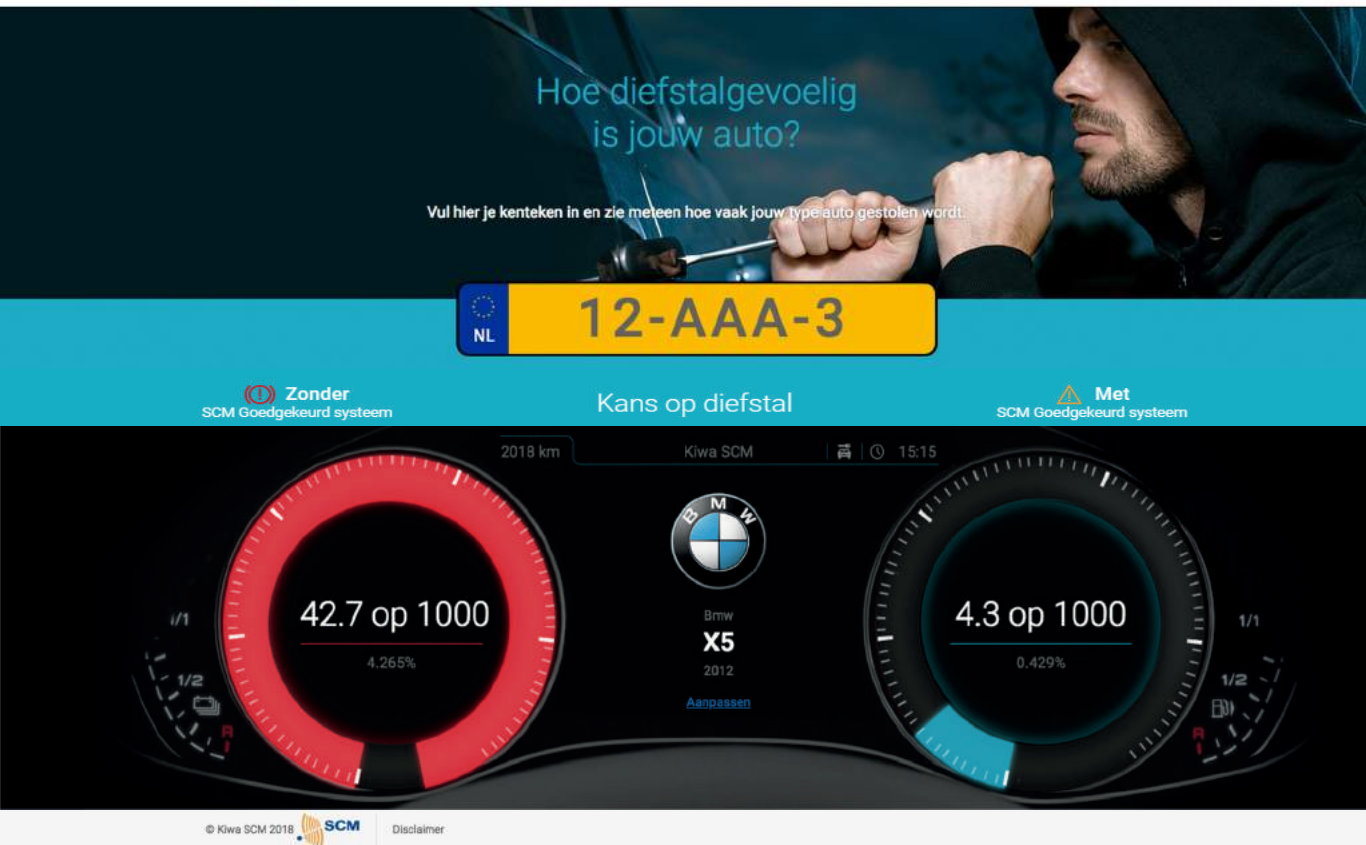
Hoe diefstalgevoelig is jouw auto?

Vul hier je kenteken in en zie meteen hoe vaak jouw type auto gestolen wordt.

NL 12-AAA-3

Zonder
SCM Goedgekeurd systeem

Kans op diefstal

Met
SCM Goedgekeurd systeem

2018 km

Kiwa SCM

15:15

1/1

1/2

R

42.7 op 1000

4.265%

BMW

Bmw

X5

2012

Aanpassen

4.3 op 1000

0.429%

1/1

1/2

R

© Kiwa SCM 2018 SCM Disclaimer